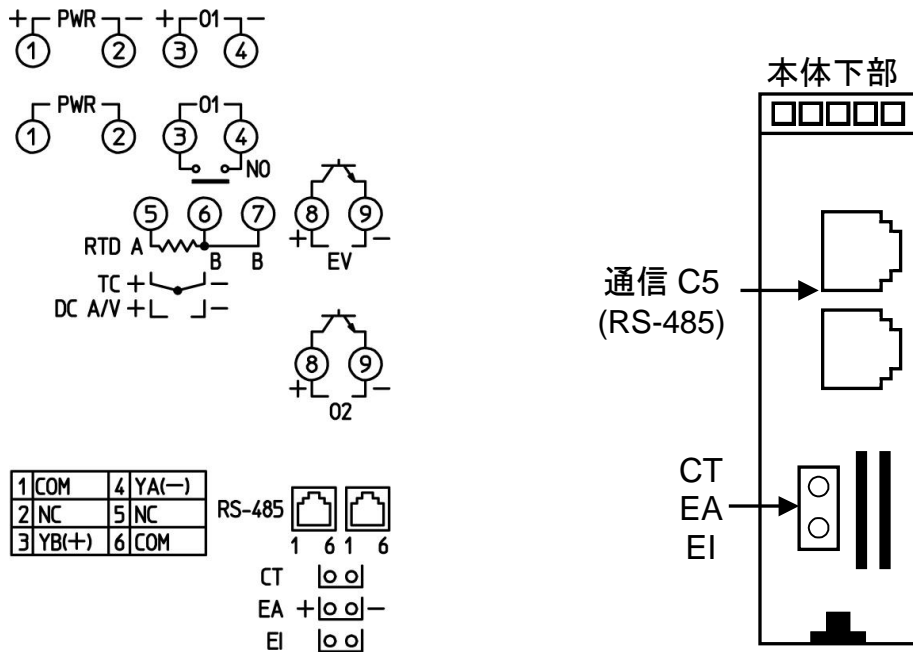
+ PWR −  + 01 −
1 2 3 4

PWR
1 2 3 4
01
NO

5 6 7 8 9
RTD A B B
+ EV −
TC + −
DC A/V + −

8 9
+ 02 −

| 1 | COM | 4 | YA(−) |
|---|---|---|---|
| 2 | NC | 5 | NC |
| 3 | YB(+) | 6 | COM |

RS-485
1 6 1 6
CT
EA + −
EI

本体下部

通信 C5
(RS-485)

CT
EA
EI